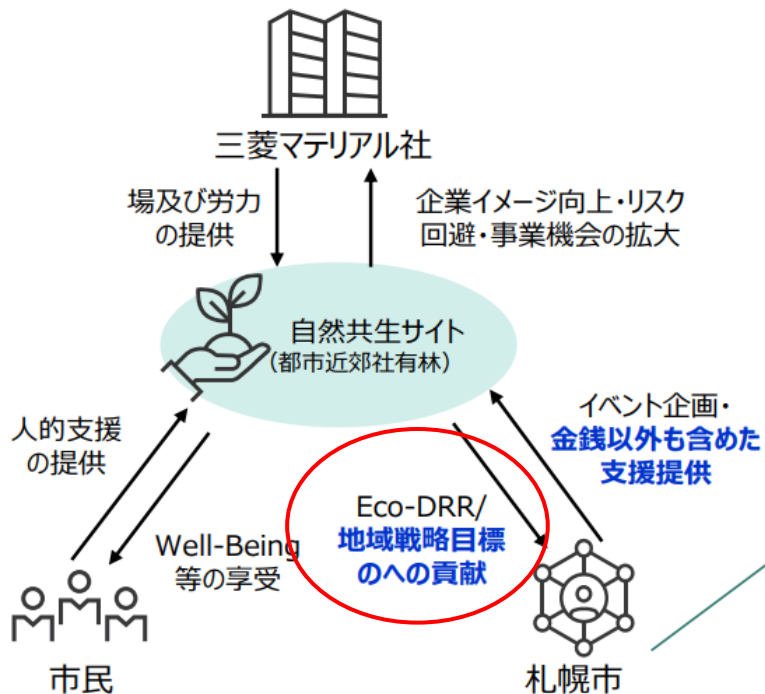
三菱マテリアル社

場及び労力の提供

企業イメージ向上・リスク回避・事業機会の拡大

自然共生サイト
(都市近郊社有林)

人的支援の提供

イベント企画・
金銭以外も含めた支援提供

Well-Being
等の享受

Eco-DRR/
地域戦略目標のへの貢献

市民

札幌市